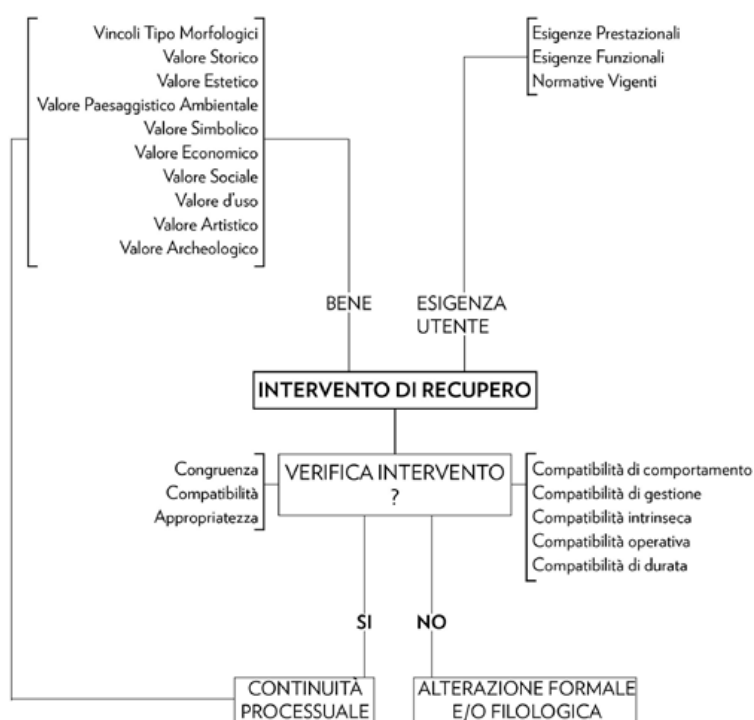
Vincoli Tipo Morfologici
Valore Storico
Valore Estetico
Valore Paesaggistico Ambientale
Valore Simbolico
Valore Economico
Valore Sociale
Valore d'uso
Valore Artistico
Valore Archeologico

Esigenze Prestazionali
Esigenze Funzionali
Normative Vigenti

BENE

ESIGENZA UTENTE

INTERVENTO DI RECUPERO

Congruenza
Compatibilità
Appropriatezza

VERIFICA INTERVENTO
?

Compatibilità di comportamento
Compatibilità di gestione
Compatibilità intrinseca
Compatibilità operativa
Compatibilità di durata

SI

NO

CONTINUITÀ PROCESSUALE

ALTERAZIONE FORMALE E/O FILOLOGICA